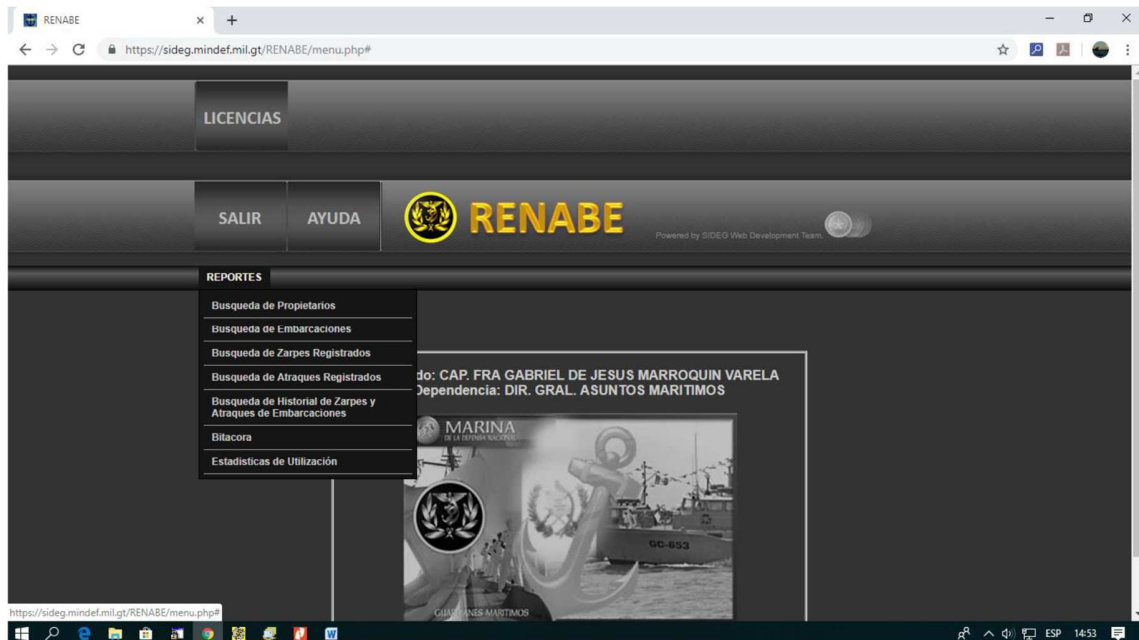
RENABE ×
+
https://sideg.mindef.mil.gt/RENABE/menu.php#

LICENCIAS

SALIR
AYUDA
RENABE
Powered by SIDEG Web Development Team.

REPORTES
Busqueda de Propietarios
Busqueda de Embarcaciones
Busqueda de Zarpes Registrados
Busqueda de Atraques Registrados
Busqueda de Historial de Zarpes y Atraques de Embarcaciones
Bitacora
Estadisticas de Utilización

do: CAP. FRA GABRIEL DE JESUS MARROQUIN VARELA
Dependencia: DIR. GRAL. ASUNTOS MARITIMOS

MARINA
DE LA DEFENSA NACIONAL
GC-653
GUARDIANES MARITIMOS

https://sideg.mindef.mil.gt/RENABE/menu.php#

ESP 14:53